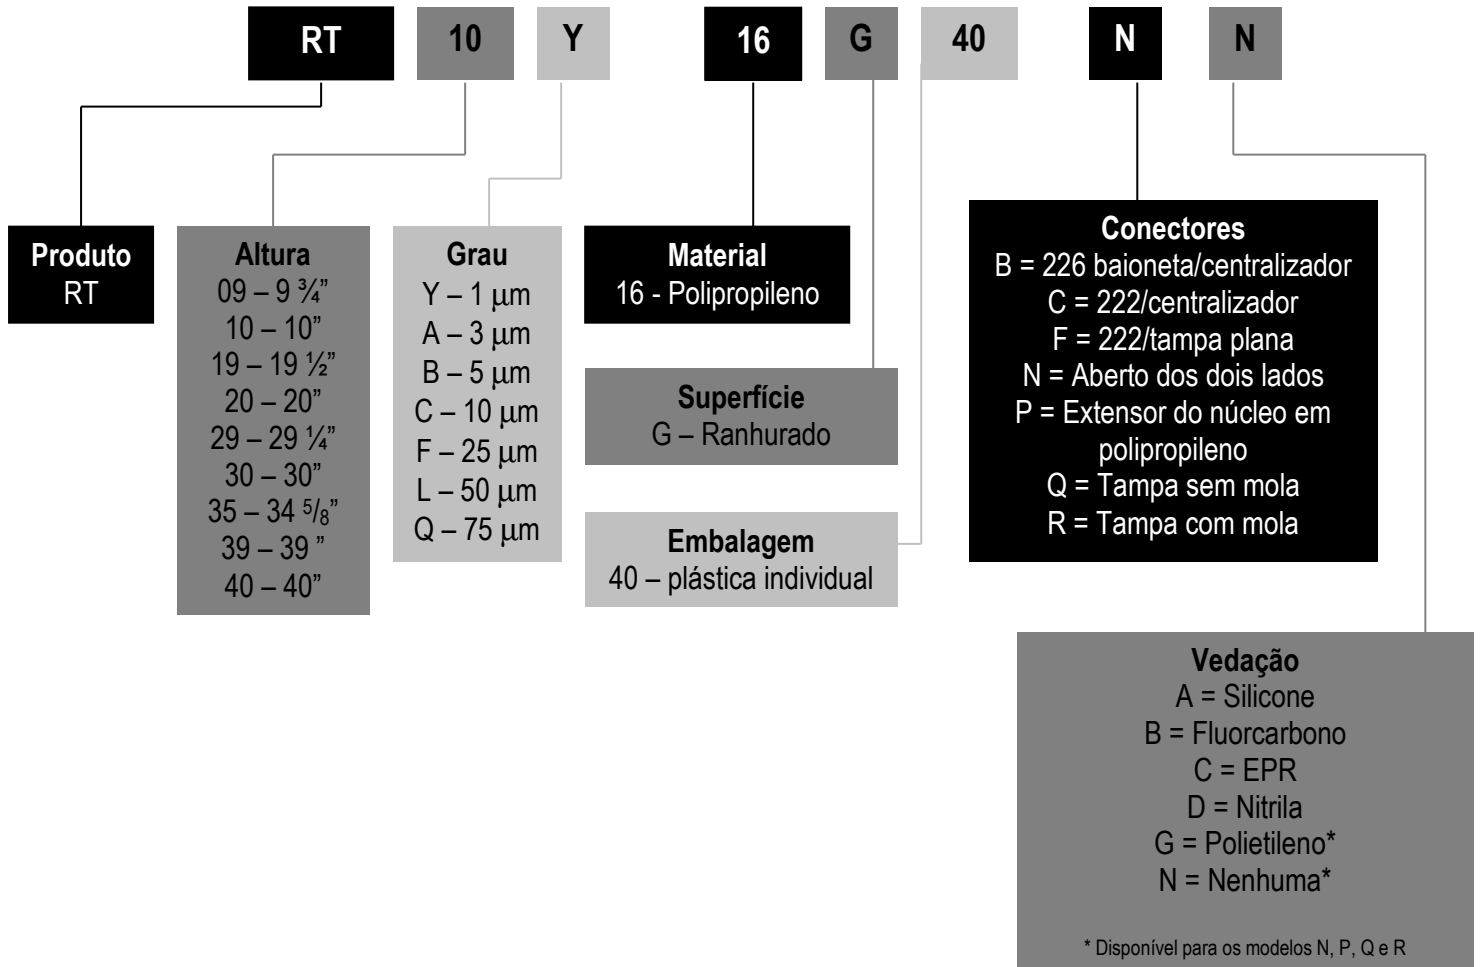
RT 10 Y 16 G 40 N N

Produto
RT

Altura
09 – 9 ¾"
10 – 10"
19 – 19 ½"
20 – 20"
29 – 29 ¼"
30 – 30"
35 – 34 $^5/_8$"
39 – 39 "
40 – 40"

Grau
Y – 1 µm
A – 3 µm
B – 5 µm
C – 10 µm
F – 25 µm
L – 50 µm
Q – 75 µm

Material
16 - Polipropileno

Superfície
G – Ranhurado

Embalagem
40 – plástica individual

Conectores
B = 226 baioneta/centralizador
C = 222/centralizador
F = 222/tampa plana
N = Aberto dos dois lados
P = Extensor do núcleo em polipropileno
Q = Tampa sem mola
R = Tampa com mola

Vedação
A = Silicone
B = Fluorcarbono
C = EPR
D = Nitrila
G = Polietileno*
N = Nenhuma*

* Disponível para os modelos N, P, Q e R